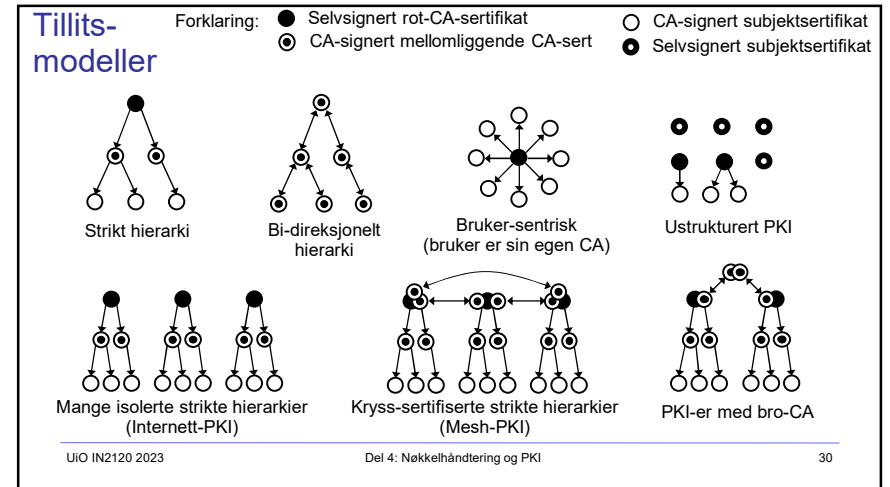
Tillits-modeller

Forklaring: Selvsignert rot-CA-sertifikat
CA-signert mellomliggende CA-sert
CA-signert subjektsertifikat
Selvsignert subjektsertifikat

Strikt hierarki

Bi-direksjonelt hierarki

Bruker-sentrisk (bruker er sin egen CA)

Ustrukturert PKI

Mange isolerte strikte hierarkier (Internett-PKI)

Kryss-sertifiserte strikte hierarkier (Mesh-PKI)

PKI-er med bro-CA

UiO IN2120 2023

Del 4: Nøkkelhåndtering og PKI

30